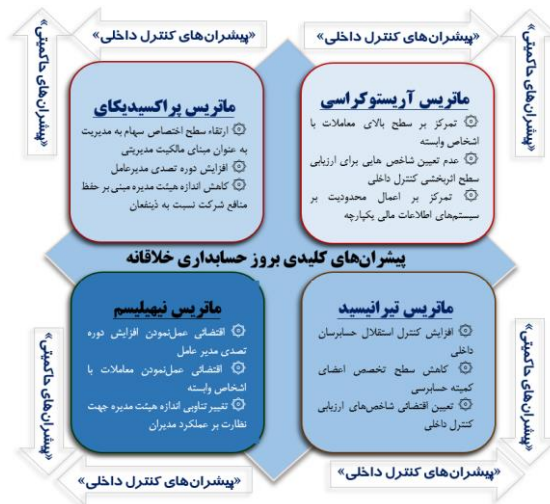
«پیشران‌های کنترل داخلی»

«پیشران‌های کنترل داخلی»

«پیشران‌های حاکمیتی»

«پیشران‌های حاکمیتی»

ماتریس آریستوکراسی

تمرکز بر سطح بالای معاملات با اشخاص وابسته

عدم تعیین شاخص هایی برای ارزیابی سطح اثربخشی کنترل داخلی

تمرکز بر اعمال محدودیت بر سیستم‌های اطلاعات مالی یکپارچه

ماتریس پراکسیدیکای

ارتقاء سطح اختصاص سهام به مدیریت به عنوان مبنای مالکیت مدیریتی

افزایش دوره تصدی مدیرعامل

کاهش اندازه هیئت مدیره مبنی بر حفظ منافع شرکت نسبت به ذینفعان

پیشران‌های کلیدی بروز حسابداری خلاقانه

ماتریس نیهلیسم

اقتضائی عمل‌نمودن افزایش دوره تصدی مدیر عامل

اقتضائی عمل‌نمودن معاملات با اشخاص وابسته

تغییر تناوبی اندازه هیئت مدیره جهت نظارت بر عملکرد مدیران

ماتریس تیرانیسید

افزایش کنترل استقلال حسابرسان داخلی

کاهش سطح تخصص اعضای کمیته حسابرسی

تعیین اقتضائی شاخص‌های ارزیابی کنترل داخلی

«پیشران‌های حاکمیتی»

«پیشران‌های حاکمیتی»

«پیشران‌های کنترل داخلی»

«پیشران‌های کنترل داخلی»